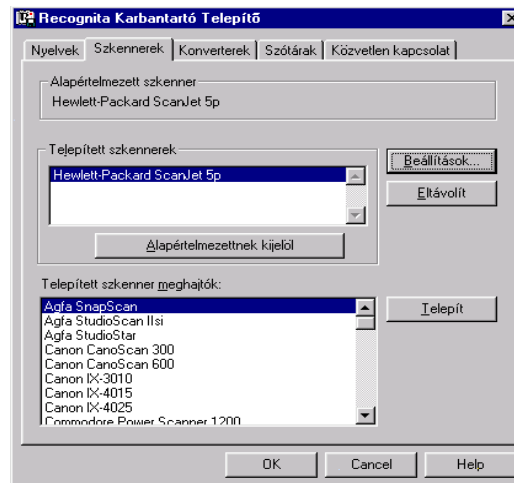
Recognita Karbantartó Telepítő

Nyelvek | Szkennerek | Konverterek | Szótárak | Közvetlen kapcsolat

Alapértelmezett szkenner
Hewlett-Packard ScanJet 5p

Telepített szkennerek
Hewlett-Packard ScanJet 5p

Beállítások...
Eltávolít

Alapértelmezettnek kijelöl

Telepített szkenner meghajtók:
Agfa SnapScan
Agfa StudioScan IIsi
Agfa StudioStar
Canon CanoScan 300
Canon CanoScan 600
Canon IX-3010
Canon IX-4015
Canon IX-4025
Commodore Power Scanner 1200

Telepít

OK
Cancel
Help